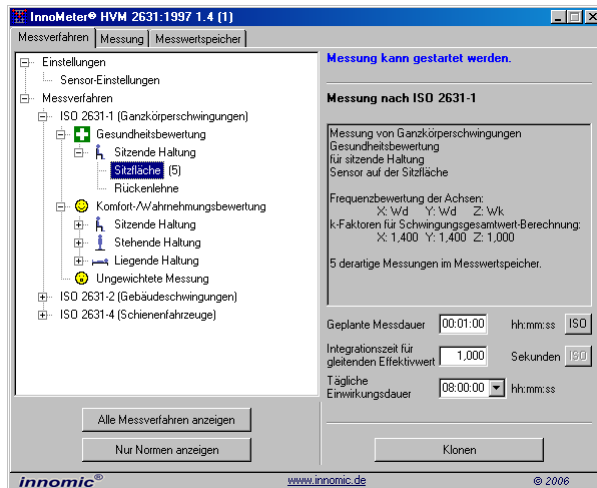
InnoMeter® HVM 2631:1997 1.4 (1)

Messverfahren | Messung | Messwertspeicher

Einstellungen
Sensor-Einstellungen
Messverfahren
ISO 2631-1 (Ganzkörperschwingungen)
Gesundheitsbewertung
Sitzende Haltung
Sitzfläche (5)
Rückenlehne
Komfort-/Wahrnehmungsbewertung
Sitzende Haltung
Stehende Haltung
Liegende Haltung
Ungewichtete Messung
ISO 2631-2 (Gebäudeschwingungen)
ISO 2631-4 (Schienenfahrzeuge)

Alle Messverfahren anzeigen

Nur Normen anzeigen

Messung kann gestartet werden.

Messung nach ISO 2631-1

Messung von Ganzkörperschwingungen
Gesundheitsbewertung
für sitzende Haltung
Sensor auf der Sitzfläche

Frequenzbewertung der Achsen:
X: Wd Y: Wd Z: Wk
k-Faktoren für Schwingungsgesamtwert-Berechnung:
X: 1,400 Y: 1,400 Z: 1,000

5 derartige Messungen im Messwertspeicher.

Geplante Messdauer 00:01:00 hh:mm:ss ISO

Integrationszeit für gleitenden Effektivwert 1,000 Sekunden ISO

Tägliche Einwirkungsdauer 08:00:00 hh:mm:ss

Klonen

innomic® www.innomic.de © 2006